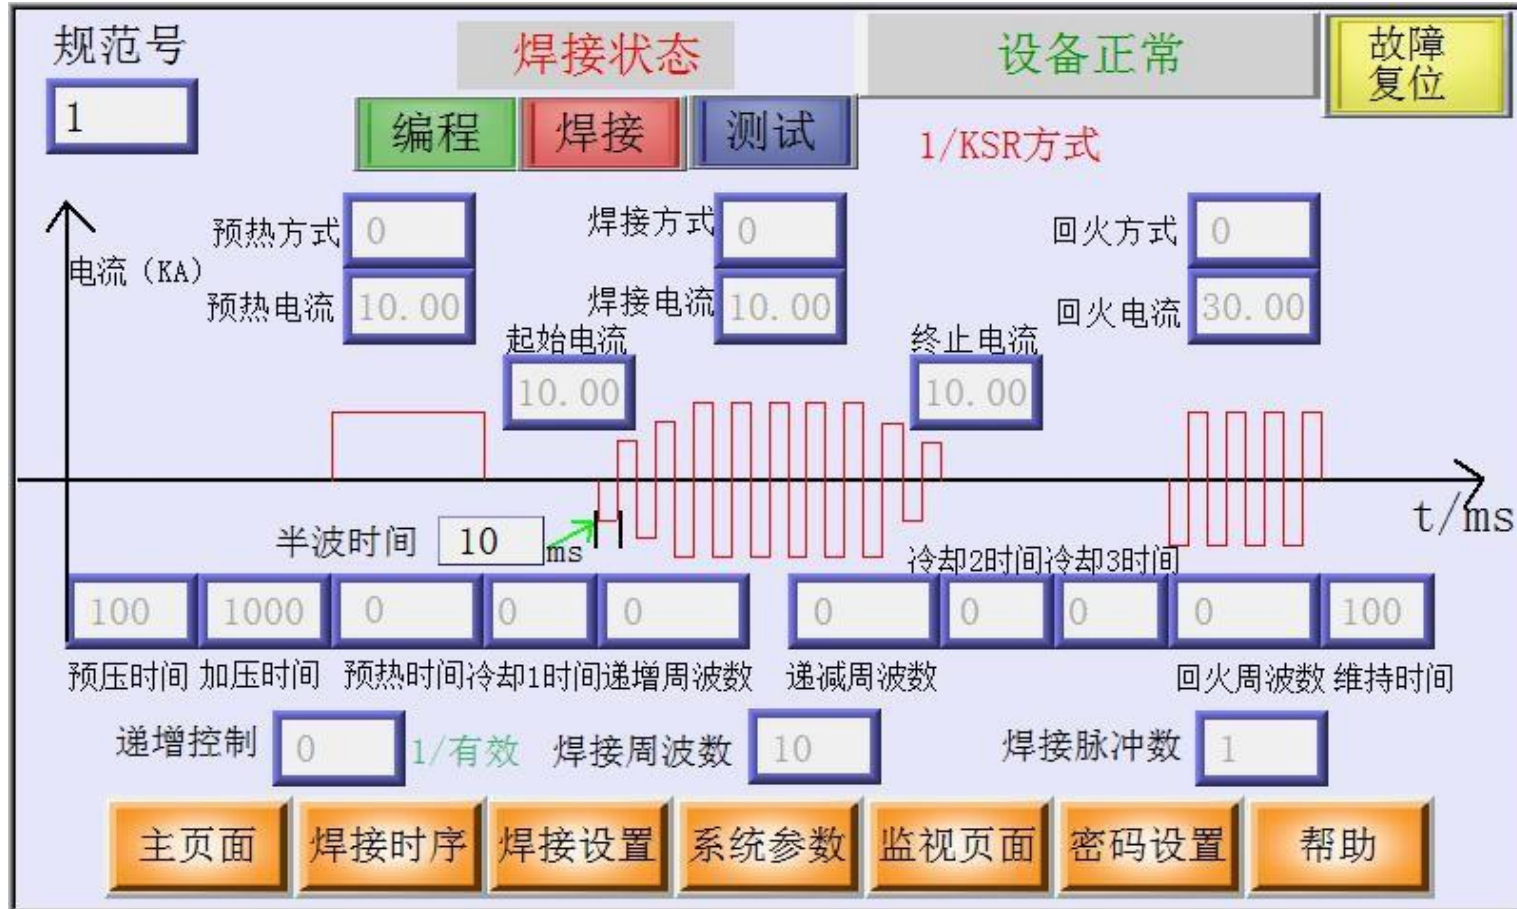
规范号
1
焊接状态
设备正常
故障复位
编程
焊接
测试
1/KSR方式

电流（KA）
预热方式 0
预热电流 10.00
焊接方式 0
焊接电流 10.00
回火方式 0
回火电流 30.00
起始电流
10.00
终止电流
10.00
t/ms
半波时间 10 ms
冷却2时间 冷却3时间

| 100 | 1000 | 0 | 0 | 0 | 0 | 0 | 0 | 0 | 100 |
|---|---|---|---|---|---|---|---|---|---|

预压时间 加压时间 预热时间 冷却1时间 递增周波数 递减周波数 回火周波数 维持时间

递增控制 0 1/有效 焊接周波数 10 焊接脉冲数 1

主页面 焊接时序 焊接设置 系统参数 监视页面 密码设置 帮助